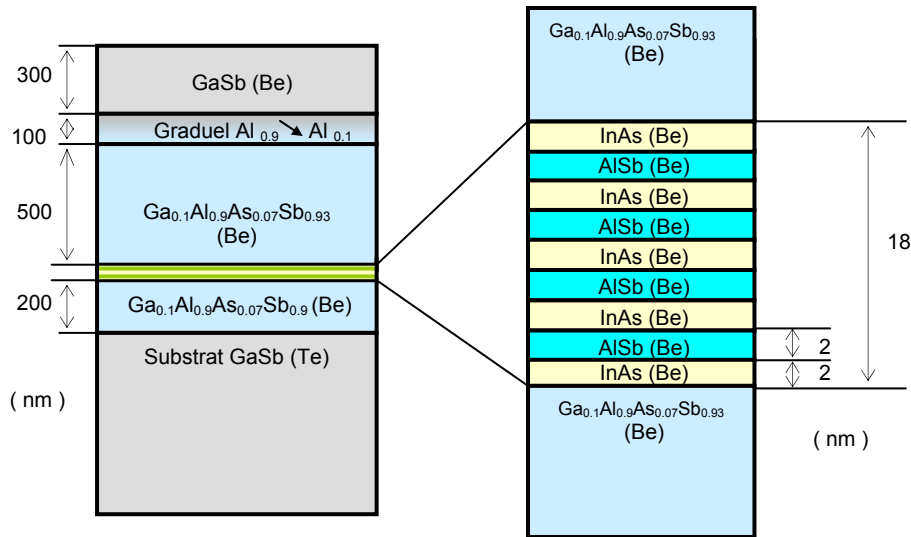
300

GaSb (Be)

100

Graduel Al $_{0.9}$ ↘ Al $_{0.1}$

500

$Ga_{0.1}Al_{0.9}As_{0.07}Sb_{0.93}$ (Be)

200

$Ga_{0.1}Al_{0.9}As_{0.07}Sb_{0.9}$ (Be)

Substrat GaSb (Te)

( nm )

$Ga_{0.1}Al_{0.9}As_{0.07}Sb_{0.93}$ (Be)

InAs (Be)

AlSb (Be)

InAs (Be)

AlSb (Be)

InAs (Be)

AlSb (Be)

InAs (Be)

AlSb (Be)

InAs (Be)

18

2

2

$Ga_{0.1}Al_{0.9}As_{0.07}Sb_{0.93}$ (Be)

( nm )